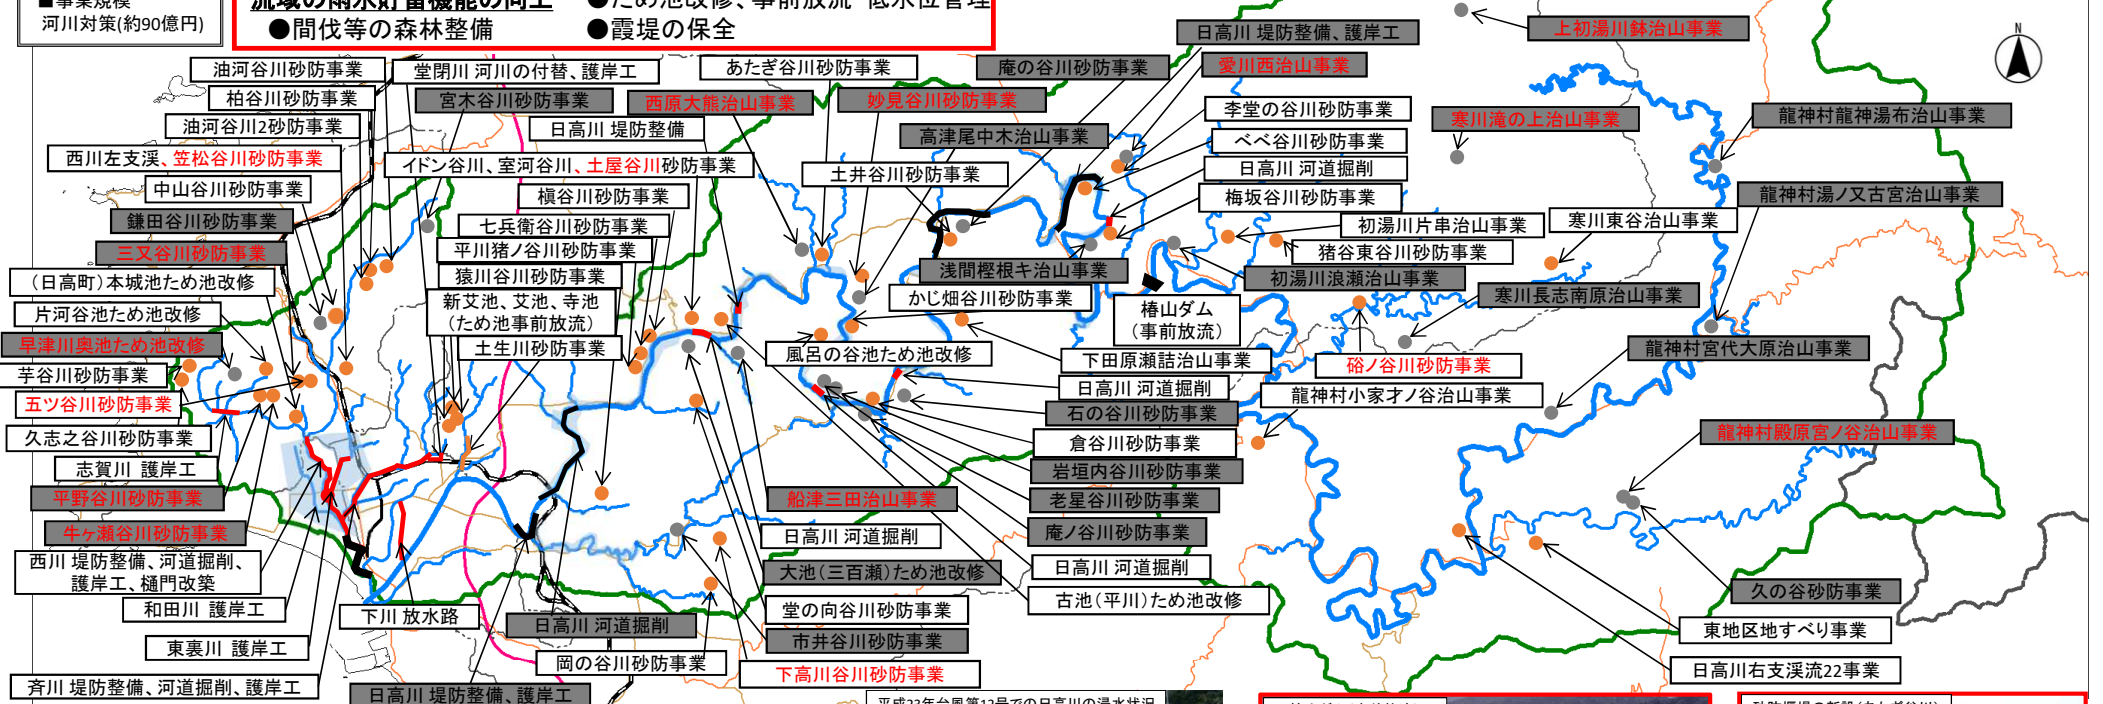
■事業規模
河川対策(約90億円)

流域の雨水貯留機能の向上
●間伐等の森林整備
●ため池改修、事前放流 低水位管理
●霞堤の保全

油河谷川砂防事業
柏谷川砂防事業
油河谷川2砂防事業
西川左支渓、笠松谷川砂防事業
中山谷川砂防事業
鎌田谷川砂防事業
三又谷川砂防事業
(日高町)本城池ため池改修
片河谷池ため池改修
早津川奥池ため池改修
芋谷川砂防事業
五ツ谷川砂防事業
久志之谷川砂防事業
志賀川 護岸工
平野谷川砂防事業
牛ヶ瀬谷川砂防事業
西川 堤防整備、河道掘削、護岸工、樋門改築
和田川 護岸工
東裏川 護岸工
斉川 堤防整備、河道掘削、護岸工
堂閉川 河川の付替、護岸工
宮木谷川砂防事業
日高川 堤防整備
イドン谷川、室河谷川、土屋谷川砂防事業
槇谷川砂防事業
七兵衛谷川砂防事業
平川猪ノ谷川砂防事業
猿川谷川砂防事業
新艾池、艾池、寺池
(ため池事前放流)
土生川砂防事業
下川 放水路
日高川 河道掘削
岡の谷川砂防事業
日高川 堤防整備、護岸工
あたぎ谷川砂防事業
西原大熊治山事業
妙見谷川砂防事業
庵の谷川砂防事業
高津尾中木治山事業
土井谷川砂防事業
浅間樫キ治山事業
かじ畑谷川砂防事業
風呂の谷池ため池改修
船津三田治山事業
日高川 河道掘削
大池(三百瀬)ため池改修
堂の向谷川砂防事業
市井谷川砂防事業
下高川谷川砂防事業
平成23年台風第12号での日高川の浸水状況
日高川 堤防整備、護岸工
愛川西治山事業
李堂の谷川砂防事業
ベベ谷川砂防事業
日高川 河道掘削
梅坂谷川砂防事業
初湯川片串治山事業
猪谷東谷川砂防事業
初湯川浪瀬治山事業
椿山ダム
(事前放流)
下田原瀬詰治山事業
日高川 河道掘削
石の谷川砂防事業
倉谷川砂防事業
岩垣内谷川砂防事業
老星谷川砂防事業
庵ノ谷川砂防事業
日高川 河道掘削
古池(平川)ため池改修
上初湯川鉢治山事業
寒川滝の上治山事業
龍神村龍神湯布治山事業
龍神村湯ノ又古宮治山事業
寒川東谷治山事業
寒川長志南原治山事業
龍神村宮代大原治山事業
裕ノ谷川砂防事業
龍神村小家才ノ谷治山事業
龍神村殿原宮ノ谷治山事業
久の谷砂防事業
東地区地すべり事業
日高川右支渓流22事業
N